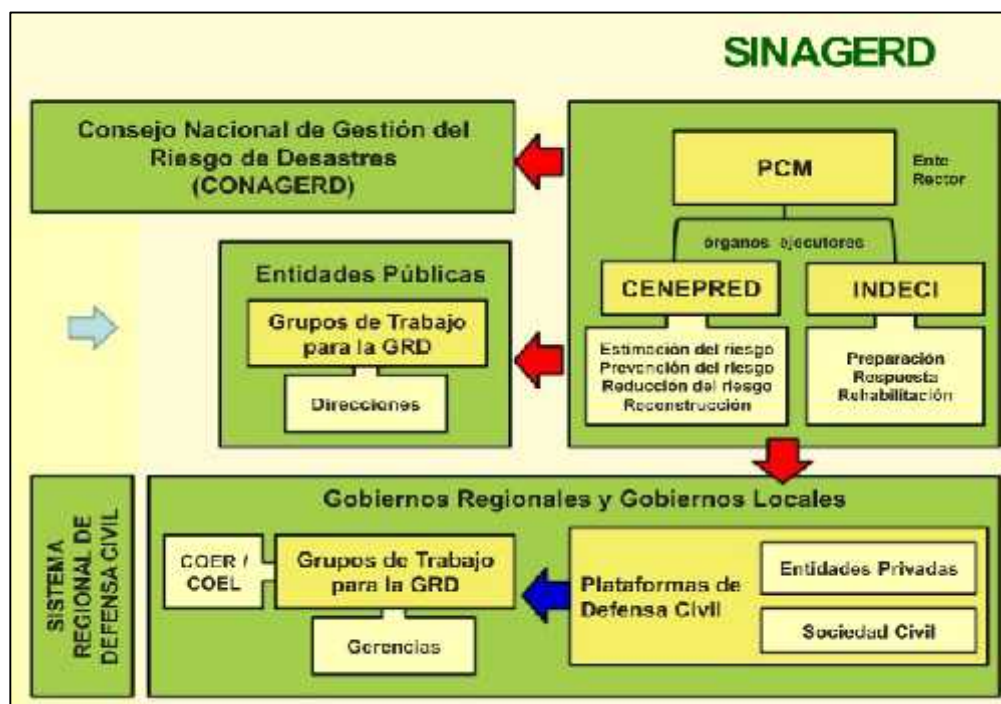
SINAGERD

Consejo Nacional de Gestión del Riesgo de Desastres (CONAGERD)

PCM

Ente Rector

órganos ejecutores

CENEPRED

INDECI

Estimación del riesgo
Prevención del riesgo
Reducción del riesgo
Reconstrucción

Preparación
Respuesta
Rehabilitación

Entidades Públicas

Grupos de Trabajo para la GRD

Direcciones

SISTEMA REGIONAL DE DEFENSA CIVIL

Gobiernos Regionales y Gobiernos Locales

COER / COEL

Grupos de Trabajo para la GRD

Gerencias

Plataformas de Defensa Civil

Entidades Privadas

Sociedad Civil